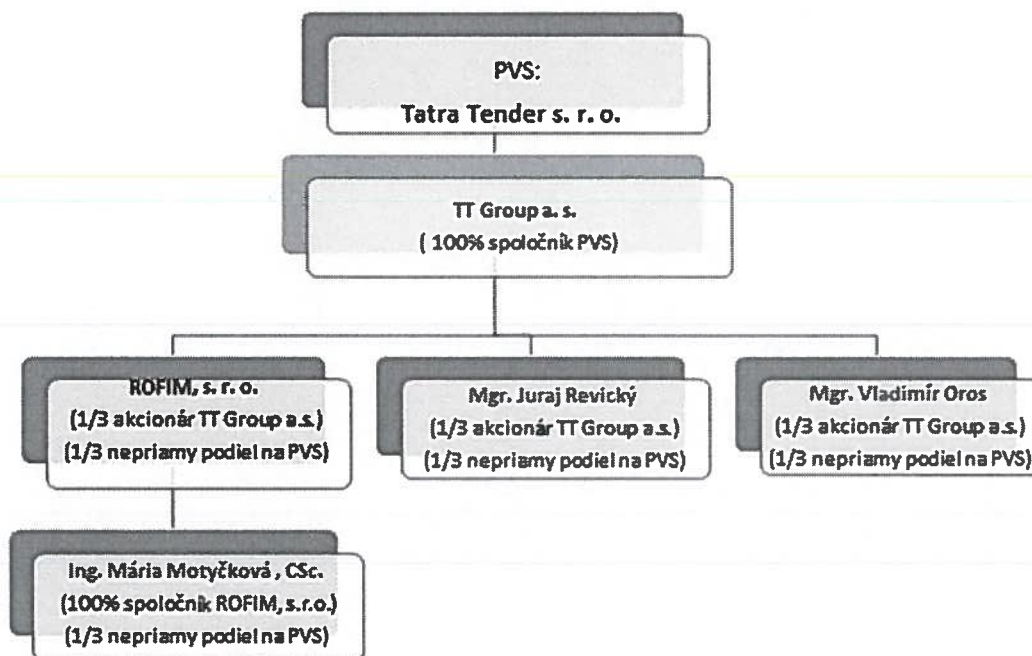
PVS:
Tatra Tender s. r. o.

TT Group a. s.
( 100% spoločník PVS)

ROFIM, s. r. o.
(1/3 akcionár TT Group a.s.)
(1/3 nepriamy podiel na PVS)

Mgr. Juraj Revický
(1/3 akcionár TT Group a.s.)
(1/3 nepriamy podiel na PVS)

Mgr. Vladimír Oros
(1/3 akcionár TT Group a.s.)
(1/3 nepriamy podiel na PVS)

Ing. Mária Motyčková , CSc.
(100% spoločník ROFIM, s.r.o.)
(1/3 nepriamy podiel na PVS)